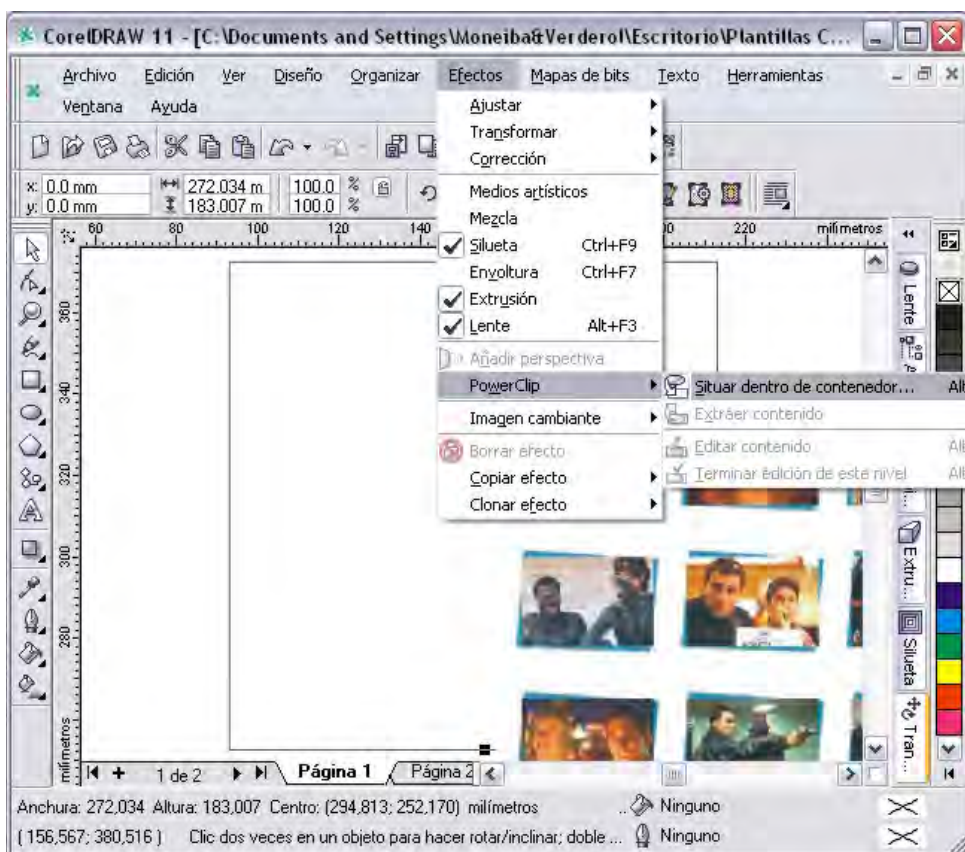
CorelDRAW 11 - [C:\Documents and Settings\Moneiba&Verderol\Escritorio\Plantillas C...

Archivo Edición Ver Diseño Organizar Efectos Mapas de bits Texto Herramientas Ventana Ayuda

x: 0.0 mm
y: 0.0 mm
272.034 m
183.007 m
100.0 %
100.0 %

60 80 100 120 140 200 220 milímetros

Ajustar
Transformar
Corrección
Medios artísticos
Mezcla
Silueta Ctrl+F9
Envoltura Ctrl+F7
Extrusión
Lente Alt+F3
Añadir perspectiva
PowerClip
Imagen cambiante
Borrar efecto
Copiar efecto
Clonar efecto

Situar dentro de contenedor... Al
Extraer contenido
Editar contenido Al
Terminar edición de este nivel Al

360
340
320
300
280
milímetros

Lente
Extru...
Silueta
Tran...

1 de 2 Página 1 Página 2

Anchura: 272,034 Altura: 183,007 Centro: (294,813; 252,170) milímetros Ninguno
(156,567; 380,516) Clic dos veces en un objeto para hacer rotar/inclinar; doble ... Ninguno